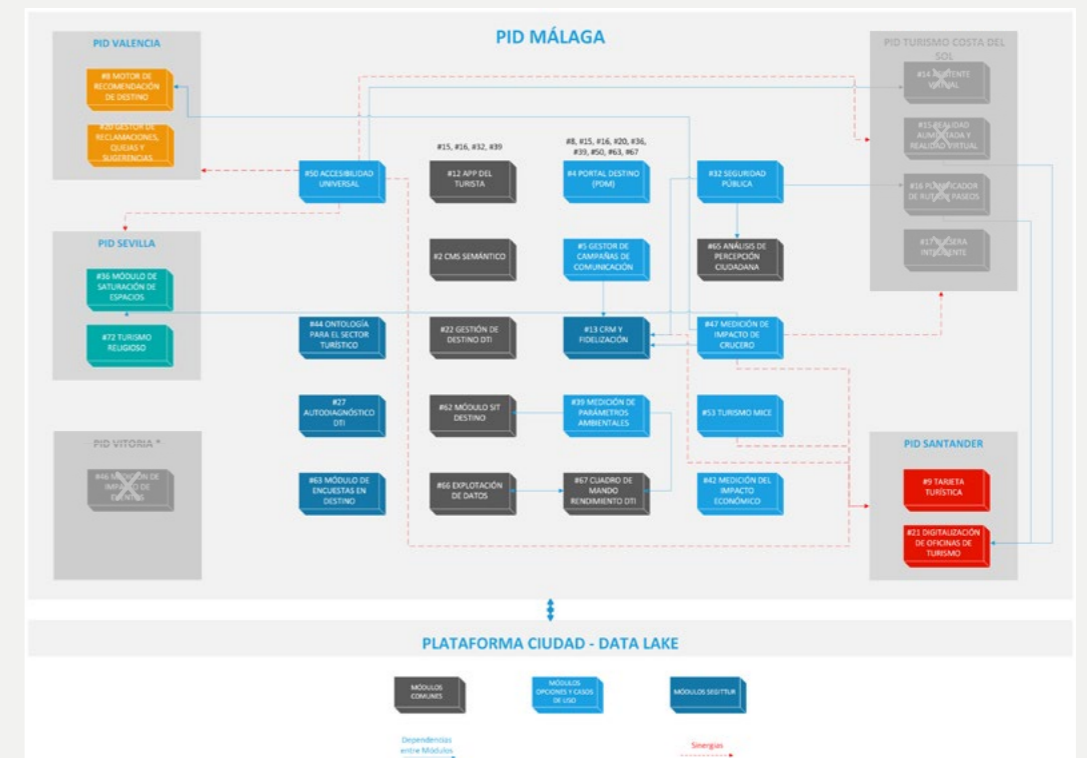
PID MÁLAGA

PID VALENCIA

#8 MOTOR DE RECOMENDACIÓN DE DESTINO

#30 GESTOR DE RECLAMACIONES, QUEJAS Y SUGERENCIAS

PID SEVILLA

#36 MÓDULO DE SATURACIÓN DE ESPACIOS

#72 TURISMO RELIGIOSO

PID VITORIA *

#46 MEDICIÓN DE IMPACTO DE EVENTOS

#50 ACCESIBILIDAD UNIVERSAL

#15, #16, #32, #39

#12 APP DEL TURISTA

#8, #15, #16, #20, #36, #39, #50, #63, #67

#4 PORTAL DESTINO (PDM)

#32 SEGURIDAD PÚBLICA

#2 CMS SEMÁNTICO

#5 GESTOR DE CAMPAÑAS DE COMUNICACIÓN

#65 ANÁLISIS DE PERCEPCIÓN CIUDADANA

#44 ONTOLOGÍA PARA EL SECTOR TURÍSTICO

#22 GESTIÓN DE DESTINO DTI

#13 CRM Y FIDELIZACIÓN

#47 MEDICIÓN DE IMPACTO DE CRUCERO

#27 AUTODIAGNÓSTICO DTI

#62 MÓDULO SIT DESTINO

#39 MEDICIÓN DE PARÁMETROS AMBIENTALES

#53 TURISMO MICE

#63 MÓDULO DE ENCUESTAS EN DESTINO

#66 EXPLOTACIÓN DE DATOS

#67 CUADRO DE MANDO RENDIMIENTO DTI

#42 MEDICIÓN DEL IMPACTO ECONÓMICO

PID TURISMO COSTA DEL SOL

#14 ASISTENTE VIRTUAL

#15 REALIDAD AUMENTADA Y REALIDAD VIRTUAL

#16 PLANIFICADOR DE RUTAS Y PASEOS

#17 PULSERA INTELIGENTE

PID SANTANDER

#9 TARJETA TURÍSTICA

#21 DIGITALIZACIÓN DE OFICINAS DE TURISMO

PLATAFORMA CIUDAD - DATA LAKE

MÓDULOS COMUNES

MÓDULOS OPCIONES Y CASOS DE USO

MÓDULOS SEGITTUR

Dependencias entre Módulos

Sinergias